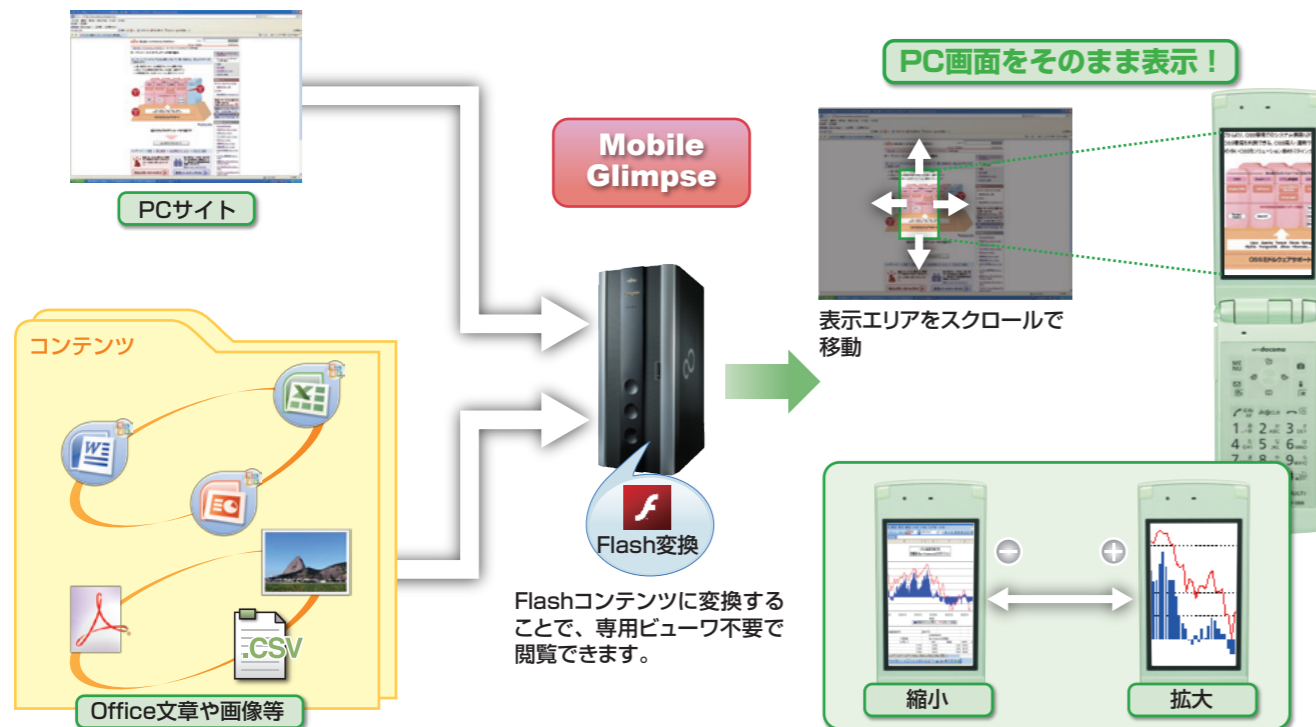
PCサイト

コンテンツ

.CSV

Office文章や画像等

Mobile Glimpse

Flash変換

Flashコンテンツに変換することで、専用ビューワ不要で閲覧できます。

PC画面をそのまま表示！

表示エリアをスクロールで移動

縮小

拡大